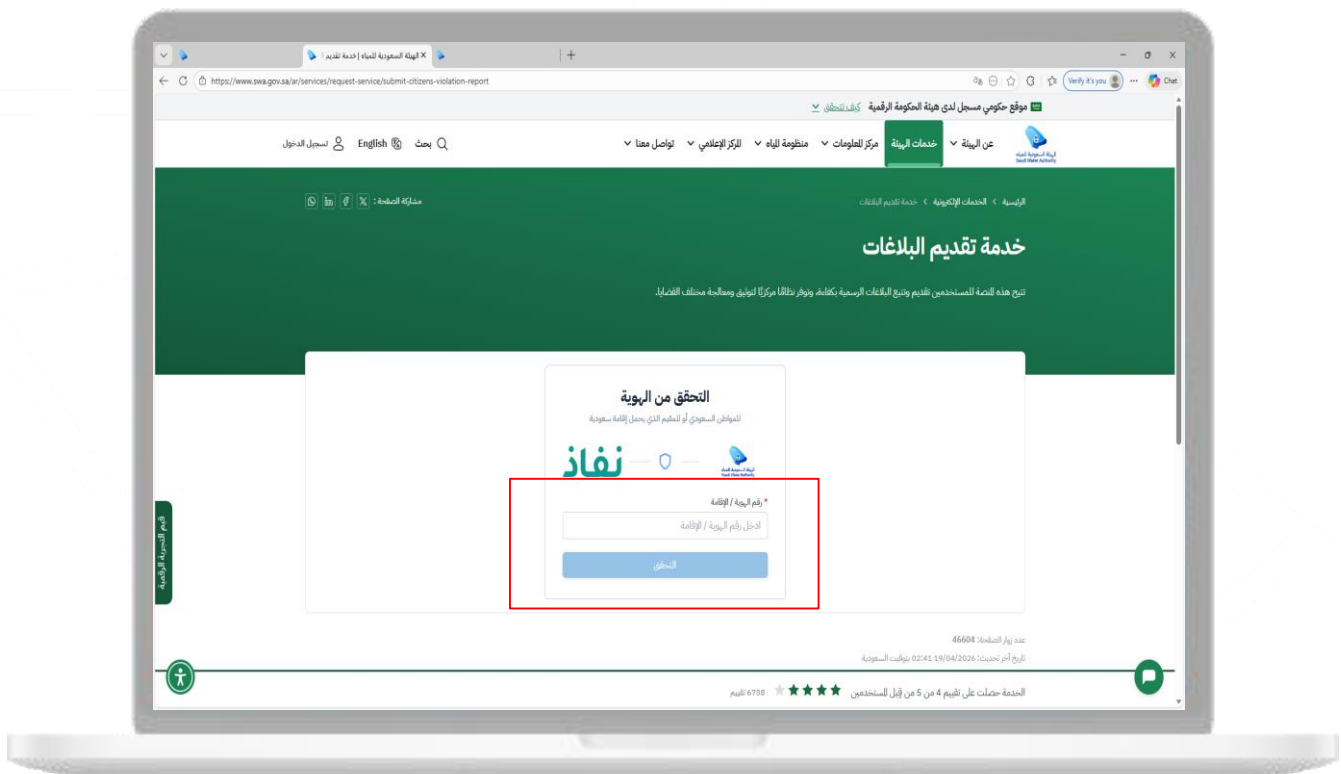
الهيئة السعودية للمياه | خدمة تقديم

https://www.swa.gov.sa/ar/services/request-service/submit-citizens-violation-report

Verify it's you

Chat

موقع حكومي مسجل لدى هيئة الحكومة الرقمية كيف تتحقق

الهيئة السعودية للمياه Saudi Water Authority

عن الهيئة خدمات الهيئة مركز المعلومات منظومة المياه المركز الإعلامي تواصل معنا

بحث English تسجيل الدخول

الرئيسية > الخدمات الإلكترونية > خدمة تقديم البلاغات

مشاركة الصفحة :

خدمة تقديم البلاغات

تتيح هذه المنصة للمستخدمين تقديم وتتبع البلاغات الرسمية بكفاءة، وتوفر نظامًا مركزيًا لتوثيق ومعالجة مختلف القضايا.

التحقق من الهوية

للمواطن السعودي أو للمقيم الذي يحمل إقامة سعودية

الهيئة السعودية للمياه Saudi Water Authority

نفاذ

* رقم الهوية / الإقامة

ادخل رقم الهوية / الإقامة

التحقق

قيم التجربة الرقمية

عدد زوار الصفحة: 46604

تاريخ آخر تحديث: 19/04/2026 02:41 بتوقيت السعودية

الخدمة حصلت على تقييم 4 من 5 من قِبل المستخدمين 6738 تقييم